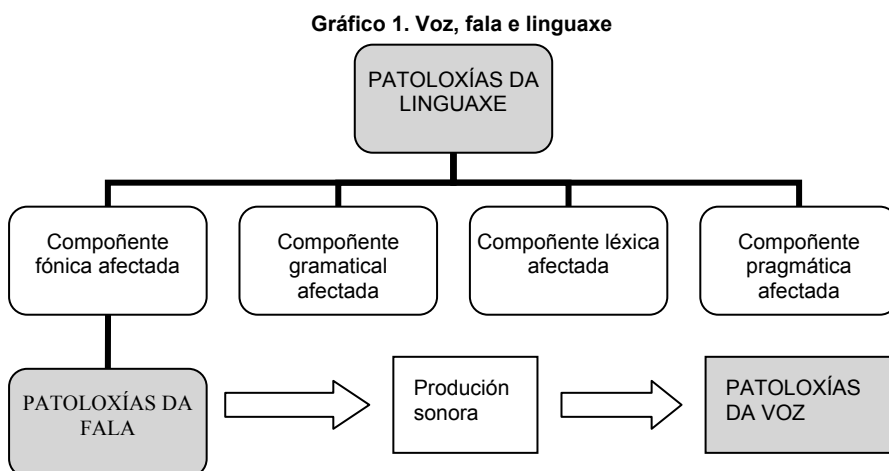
Gráfico 1. Voz, fala e linguaxe

PATOLOXÍAS DA LINGUAXE

Compoñente fónica afectada

Compoñente gramatical afectada

Compoñente léxica afectada

Compoñente pragmática afectada

PATOLOXÍAS DA FALA

Produción sonora

PATOLOXÍAS DA VOZ